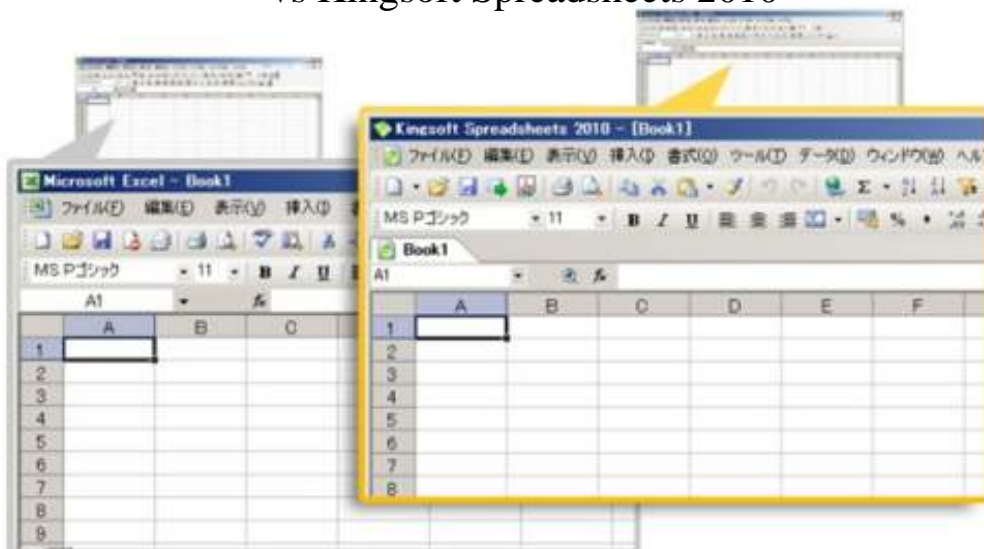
vs Kingsoft Spreadsheets 2010

Microsoft Excel - Book1
ファイル(F) 編集(E) 表示(V) 挿入(I)
MS Pゴシック 11 B I U
A1 fx
| | A | B | C |
|---|---|---|---|
| 1 | | | |
| 2 | | | |
| 3 | | | |
| 4 | | | |
| 5 | | | |
| 6 | | | |
| 7 | | | |
| 8 | | | |
| 9 | | | |

Kingsoft Spreadsheets 2010 - [Book1]
ファイル(F) 編集(E) 表示(V) 挿入(I) 書式(O) ツール(T) データ(D) ウィンドウ(W) ヘル
MS Pゴシック 11 B I U %
Book1
A1 fx
| | A | B | C | D | E | F |
|---|---|---|---|---|---|---|
| 1 | | | | | | |
| 2 | | | | | | |
| 3 | | | | | | |
| 4 | | | | | | |
| 5 | | | | | | |
| 6 | | | | | | |
| 7 | | | | | | |
| 8 | | | | | | |